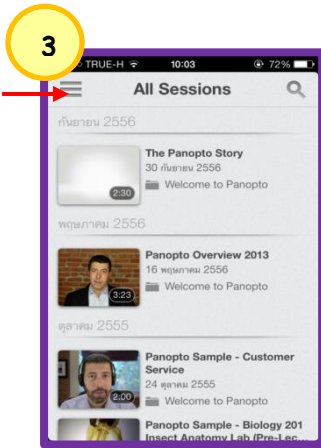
3

TRUE-H 10:03 72%

All Sessions

กันยายน 2556

The Panopto Story
30 กันยายน 2556
Welcome to Panopto
2:30

พฤษภาคม 2556

Panopto Overview 2013
16 พฤษภาคม 2556
Welcome to Panopto
3:23

ตุลาคม 2555

Panopto Sample - Customer Service
24 ตุลาคม 2555
Welcome to Panopto
2:00

Panopto Sample - Biology 201 Insect Anatomy Lab (Pre-Lec...